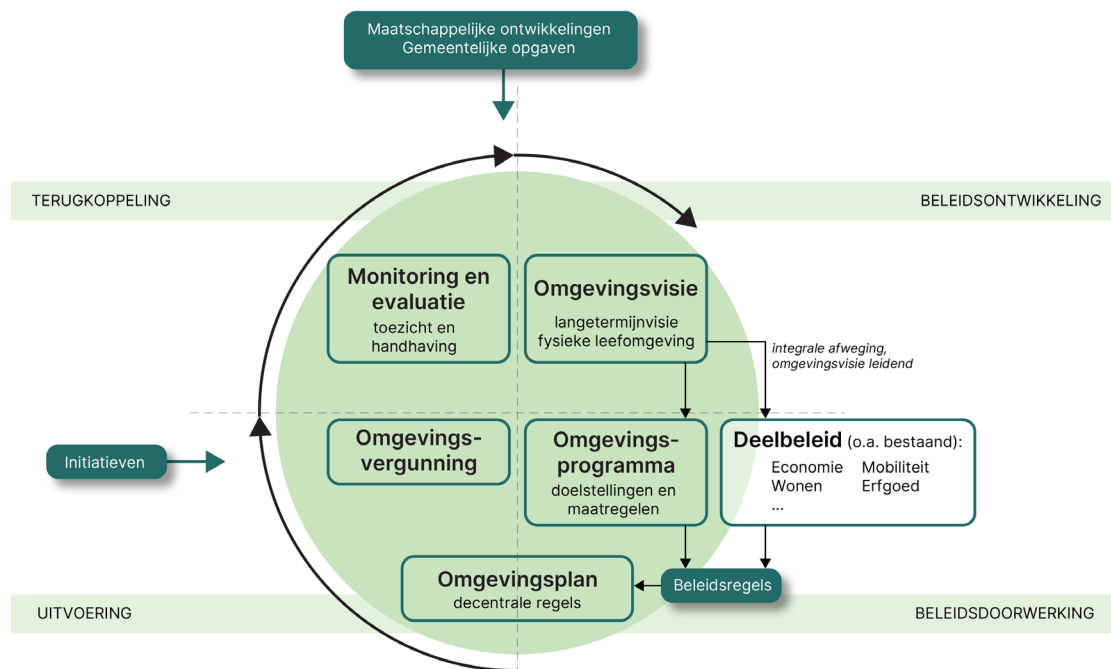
Maatschappelijke ontwikkelingen
Gemeentelijke opgaven

TERUGKOPPELING

BELEIDSONTWIKKELING

Monitoring en evaluatie
toezicht en handhaving

Omgevingsvisie
langetermijnvisie fysieke leefomgeving

integrale afweging, omgevingsvisie leidend

Initiatieven

Omgevingsvergunning

Omgevingsprogramma
doelstellingen en maatregelen

Deelbeleid (o.a. bestaand):
Economie Mobiliteit
Wonen Erfgoed
...

Omgevingsplan
decentrale regels

Beleidsregels

UITVOERING

BELEIDSDOORWERKING